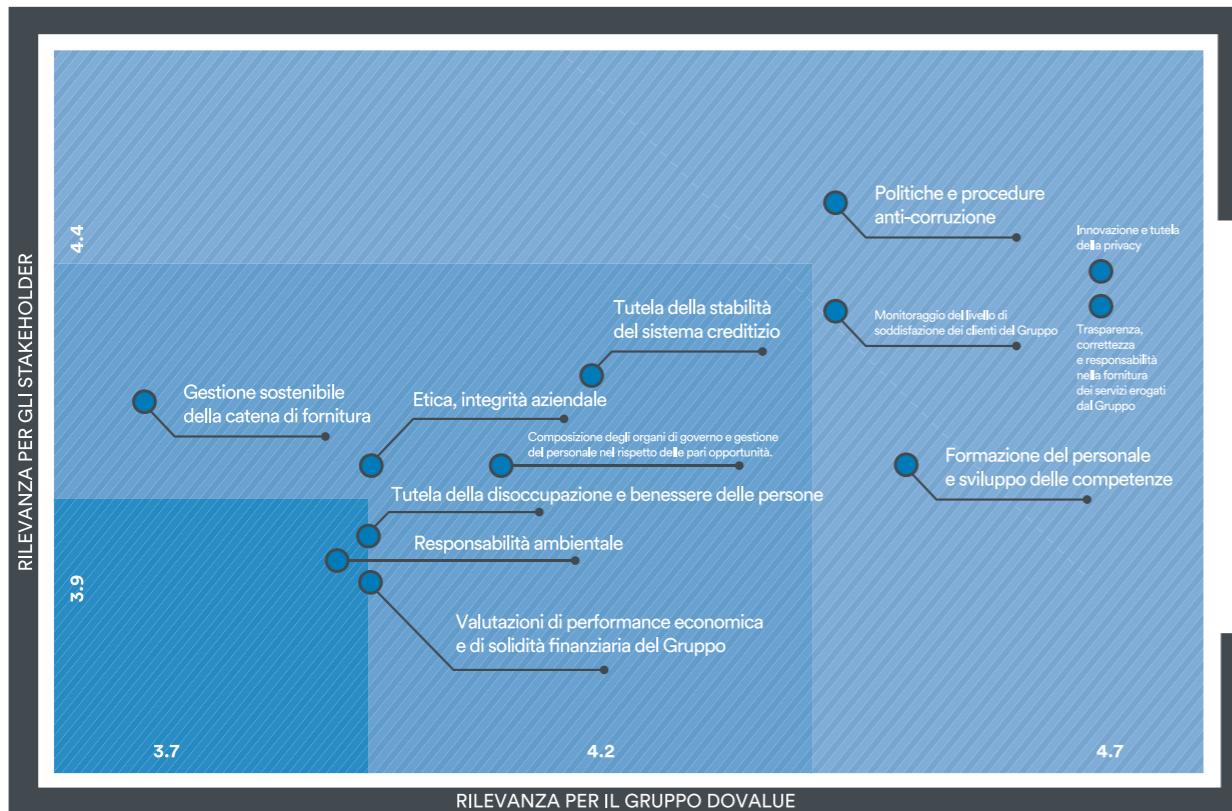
RILEVANZA PER GLI STAKEHOLDER

4.4

3.9

Politiche e procedure anti-corruzione

Innovazione e tutela della privacy

Tutela della stabilità del sistema creditizio

Monitoraggio del livello di soddisfazione dei clienti del Gruppo

Trasparenza, correttezza e responsabilità nella fornitura dei servizi erogati dal Gruppo

Gestione sostenibile della catena di fornitura

Etica, integrità aziendale

Composizione degli organi di governo e gestione del personale nel rispetto delle pari opportunità.

Formazione del personale e sviluppo delle competenze

Tutela della disoccupazione e benessere delle persone

Responsabilità ambientale

Valutazioni di performance economica e di solidità finanziaria del Gruppo

3.7

4.2

4.7

RILEVANZA PER IL GRUPPO DOVALUE